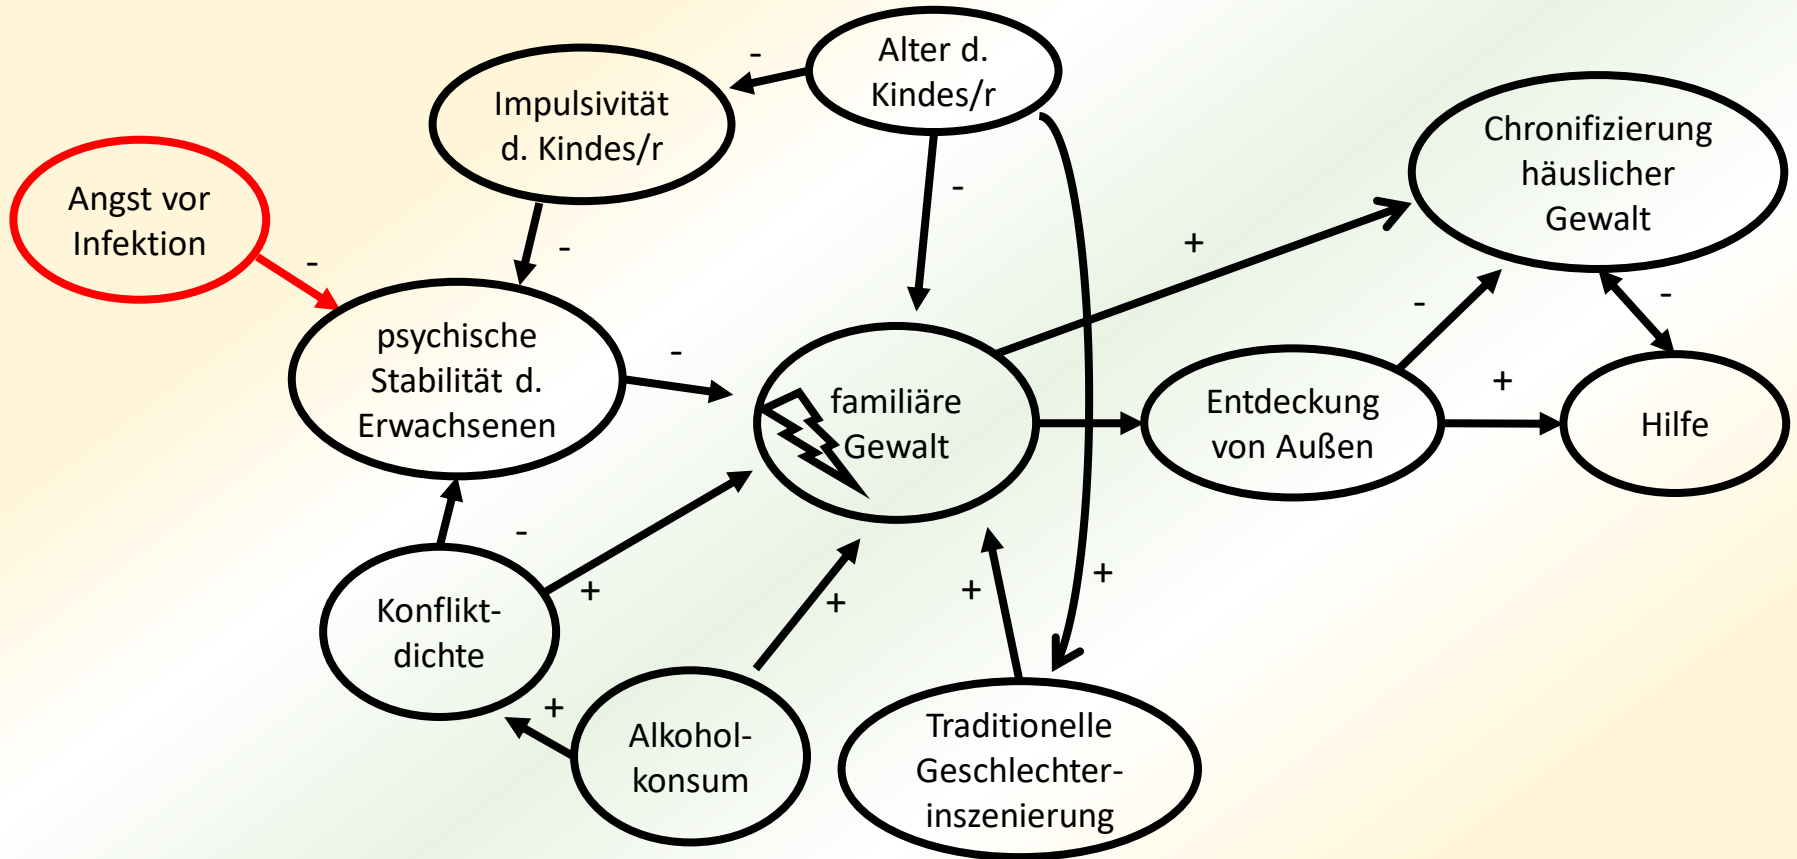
Alter d. Kindes/r

-

Impulsivität d. Kindes/r

Chronifizierung häuslicher Gewalt

Angst vor Infektion

-

-

-

+

-

psychische Stabilität d. Erwachsenen

-

-

familiäre Gewalt

Entdeckung von Außen

+

Hilfe

-

+

Konflikt-dichte

+

+

+

+

+

Alkohol-konsum

Traditionelle Geschlechter-inszenierung